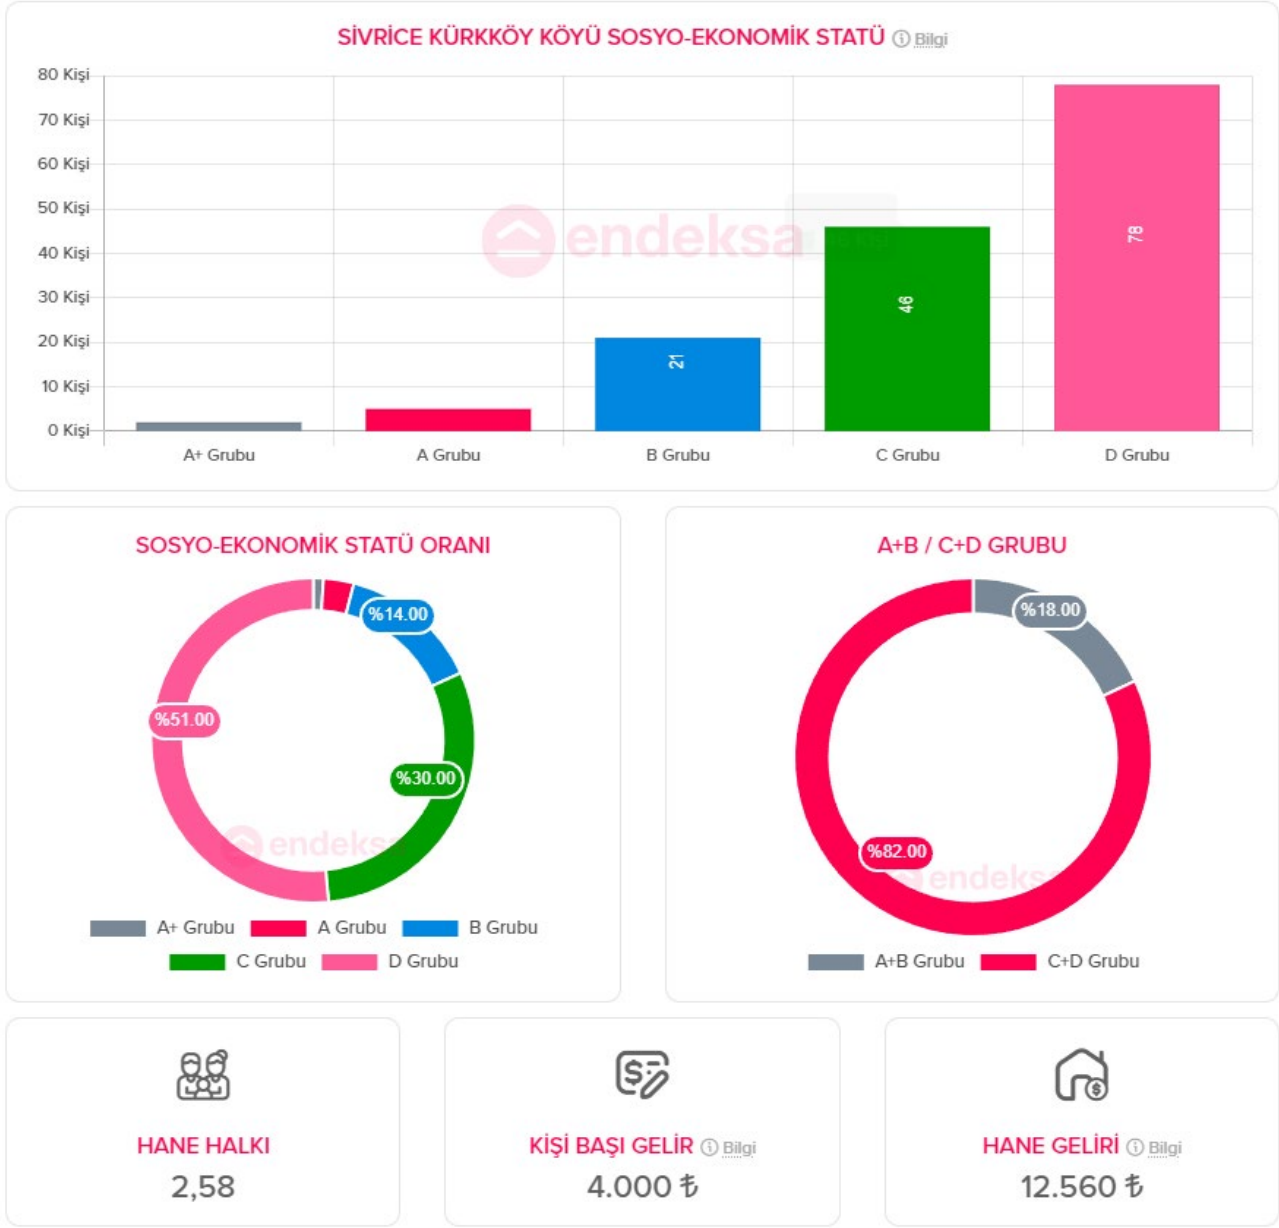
SİVRİCE KÜRKKÖY KÖYÜ SOSYO-EKONOMİK STATÜ ⓘ Bilgi

80 Kişi
70 Kişi
60 Kişi
50 Kişi
40 Kişi
30 Kişi
20 Kişi
10 Kişi
0 Kişi

21
46
78

A+ Grubu
A Grubu
B Grubu
C Grubu
D Grubu

endeksa

SOSYO-EKONOMİK STATÜ ORANI

%14.00
%51.00
%30.00

A+ Grubu
A Grubu
B Grubu
C Grubu
D Grubu

A+B / C+D GRUBU

%18.00
%82.00

A+B Grubu
C+D Grubu

HANE HALKI
2,58

KİŞİ BAŞI GELİR ⓘ Bilgi
4.000 ₺

HANE GELİRİ ⓘ Bilgi
12.560 ₺